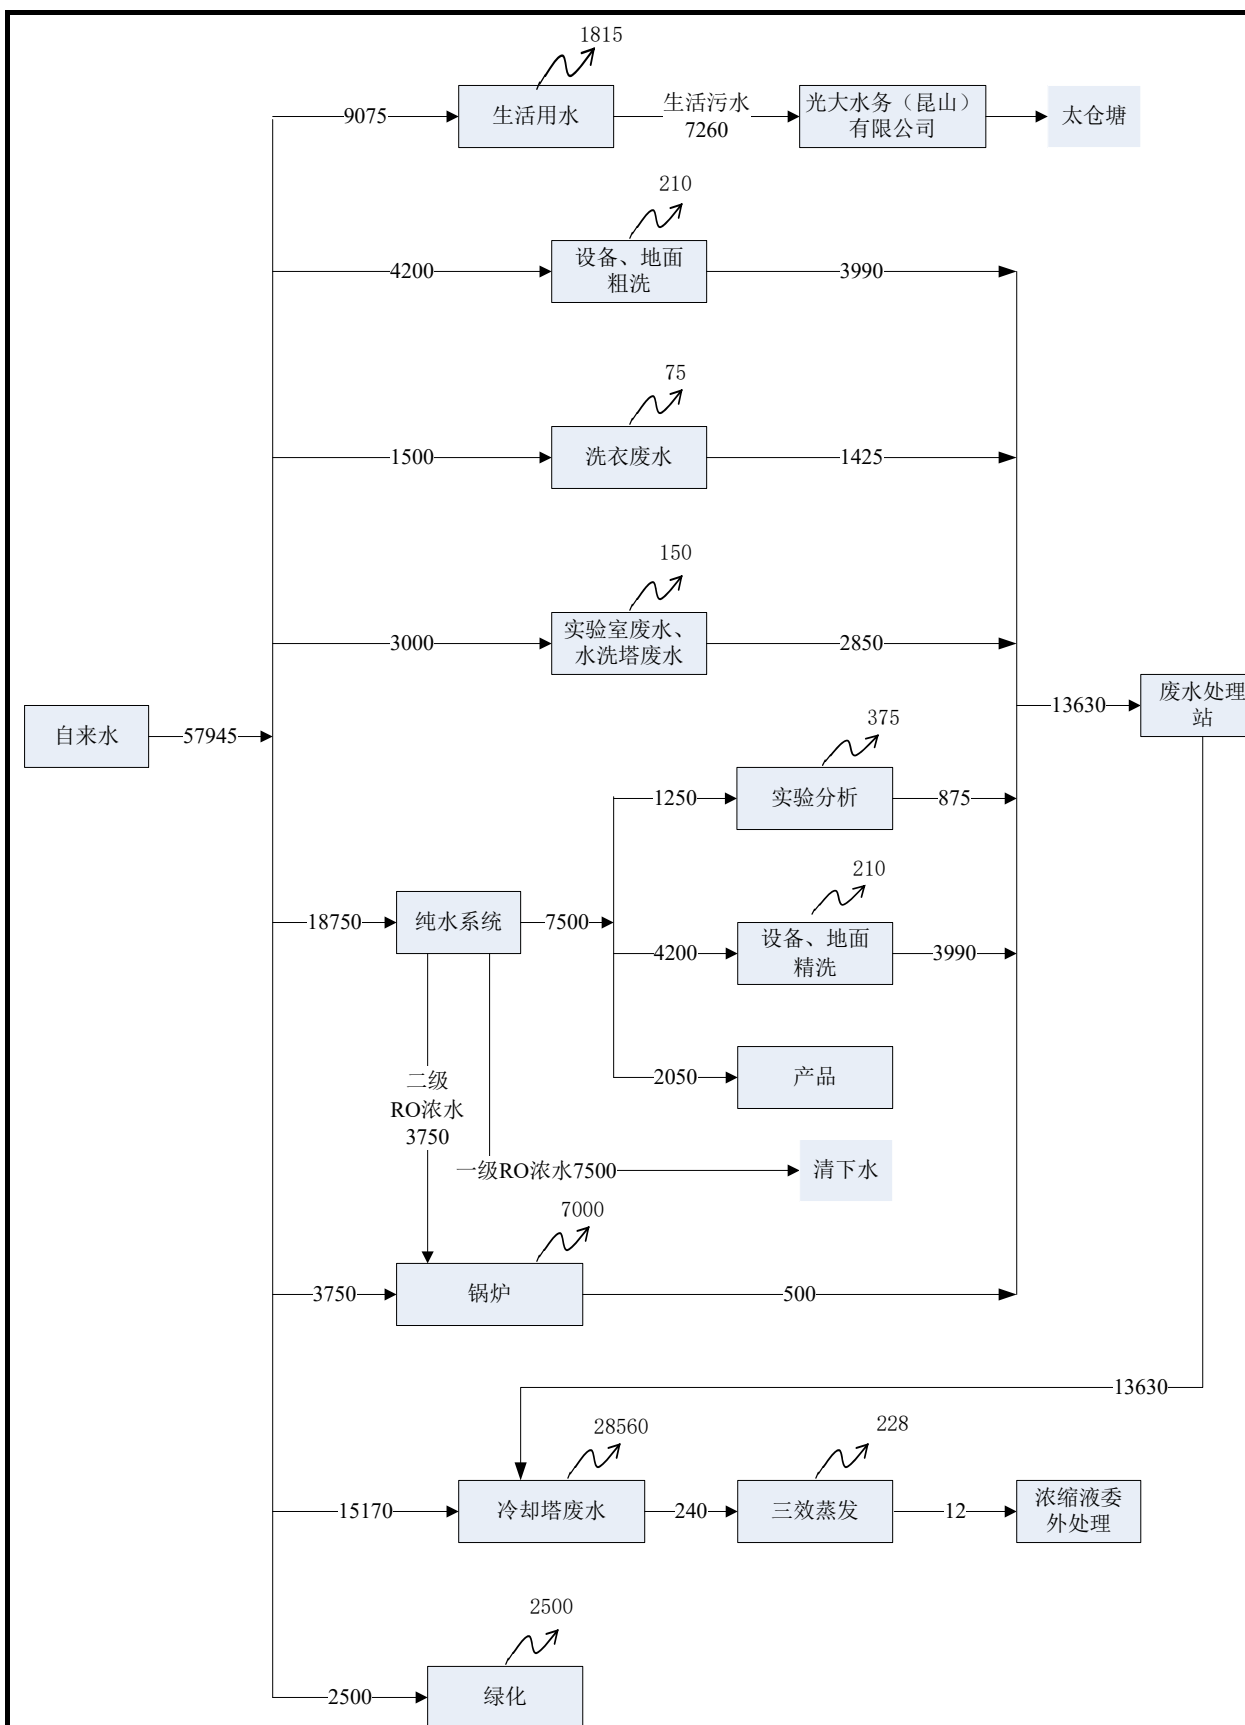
1815
9075
生活用水
生活污水
7260
光大水务（昆山）有限公司
太仓塘

210
4200
设备、地面粗洗
3990

75
1500
洗衣废水
1425

150
3000
实验室废水、水洗塔废水
2850

自来水
57945
13630
废水处理站

375
1250
实验分析
875

210
18750
纯水系统
7500
4200
设备、地面精洗
3990

2050
产品

二级RO浓水3750
一级RO浓水7500
清下水

7000
3750
锅炉
500

13630

28560
228
15170
冷却塔废水
240
三效蒸发
12
浓缩液委外处理

2500
2500
绿化